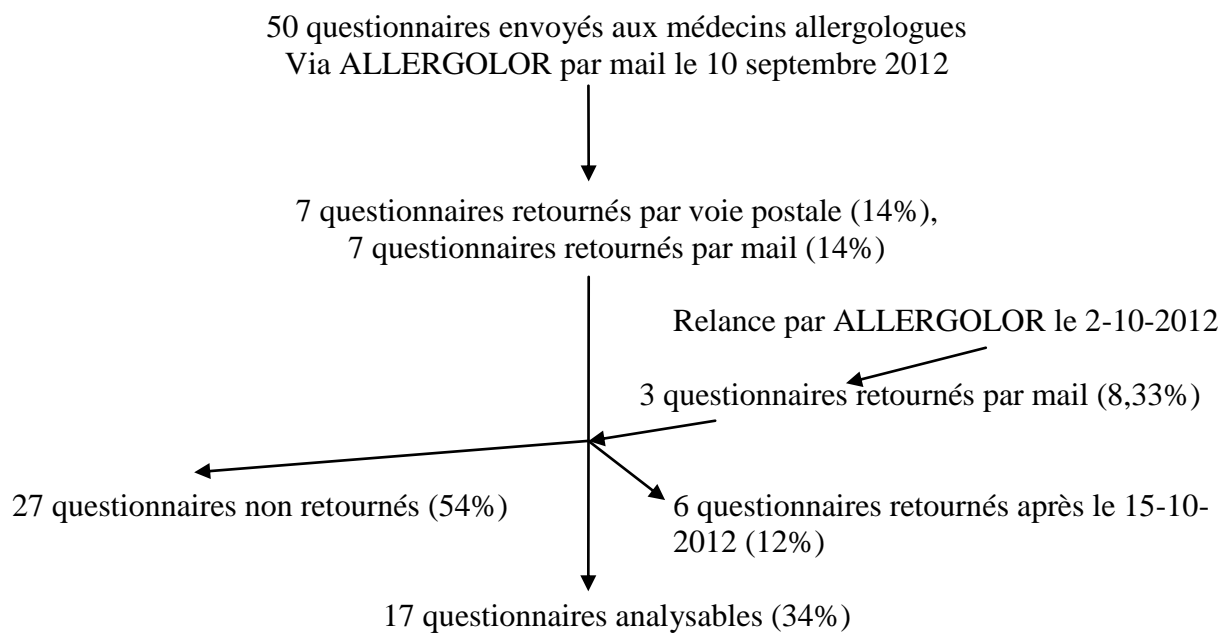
50 questionnaires envoyés aux médecins allergologues
Via ALLERGOLOR par mail le 10 septembre 2012

7 questionnaires retournés par voie postale (14%),
7 questionnaires retournés par mail (14%)

Relance par ALLERGOLOR le 2-10-2012

3 questionnaires retournés par mail (8,33%)

27 questionnaires non retournés (54%)

6 questionnaires retournés après le 15-10-2012 (12%)

17 questionnaires analysables (34%)